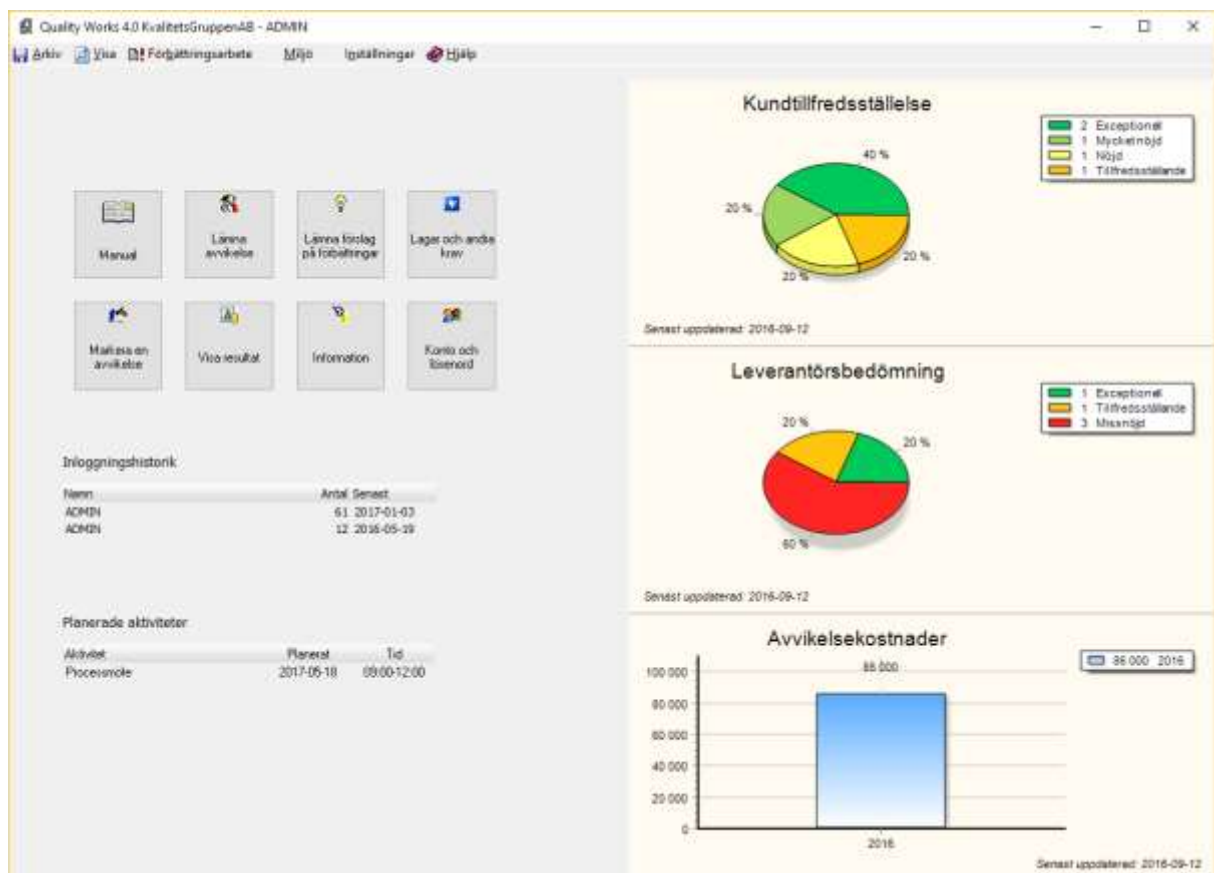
Quality Works 4.0 KvalitetsGruppenAB - ADMIN

Arkiv Visa Förbättringsarbete Miljö Inställningar Hjälp

Manual

Lämna avvikelse

Lämna förslag på förbättringar

Lagar och andra krav

Markera en avvikelse

Visa resultat

Information

Konto och lösenord

Inloggningshistorik

| Namn | Antal | Senast |
|---|---|---|
| ADMIN | 61 | 2017-01-03 |
| ADMIN | 12 | 2016-05-19 |

Planerade aktiviteter

| Aktivitet | Planerat | Tid |
|---|---|---|
| Processmöte | 2017-05-18 | 09:00-12:00 |

Kundtillfredsställelse

2 Exceptionell
1 Mycket nöjd
1 Nöjd
1 Tillfredsställande

40 %
20 %
20 %
20 %

Senast uppdaterad: 2016-09-12

Leverantörsbedömning

1 Exceptionell
1 Tillfredsställande
3 Missnöjd

20 %
20 %
60 %

Senast uppdaterad: 2016-09-12

Avvikelsekostnader

86 000 2016

86 000

100 000
80 000
60 000
40 000
20 000
0

2016

Senast uppdaterad: 2016-09-12